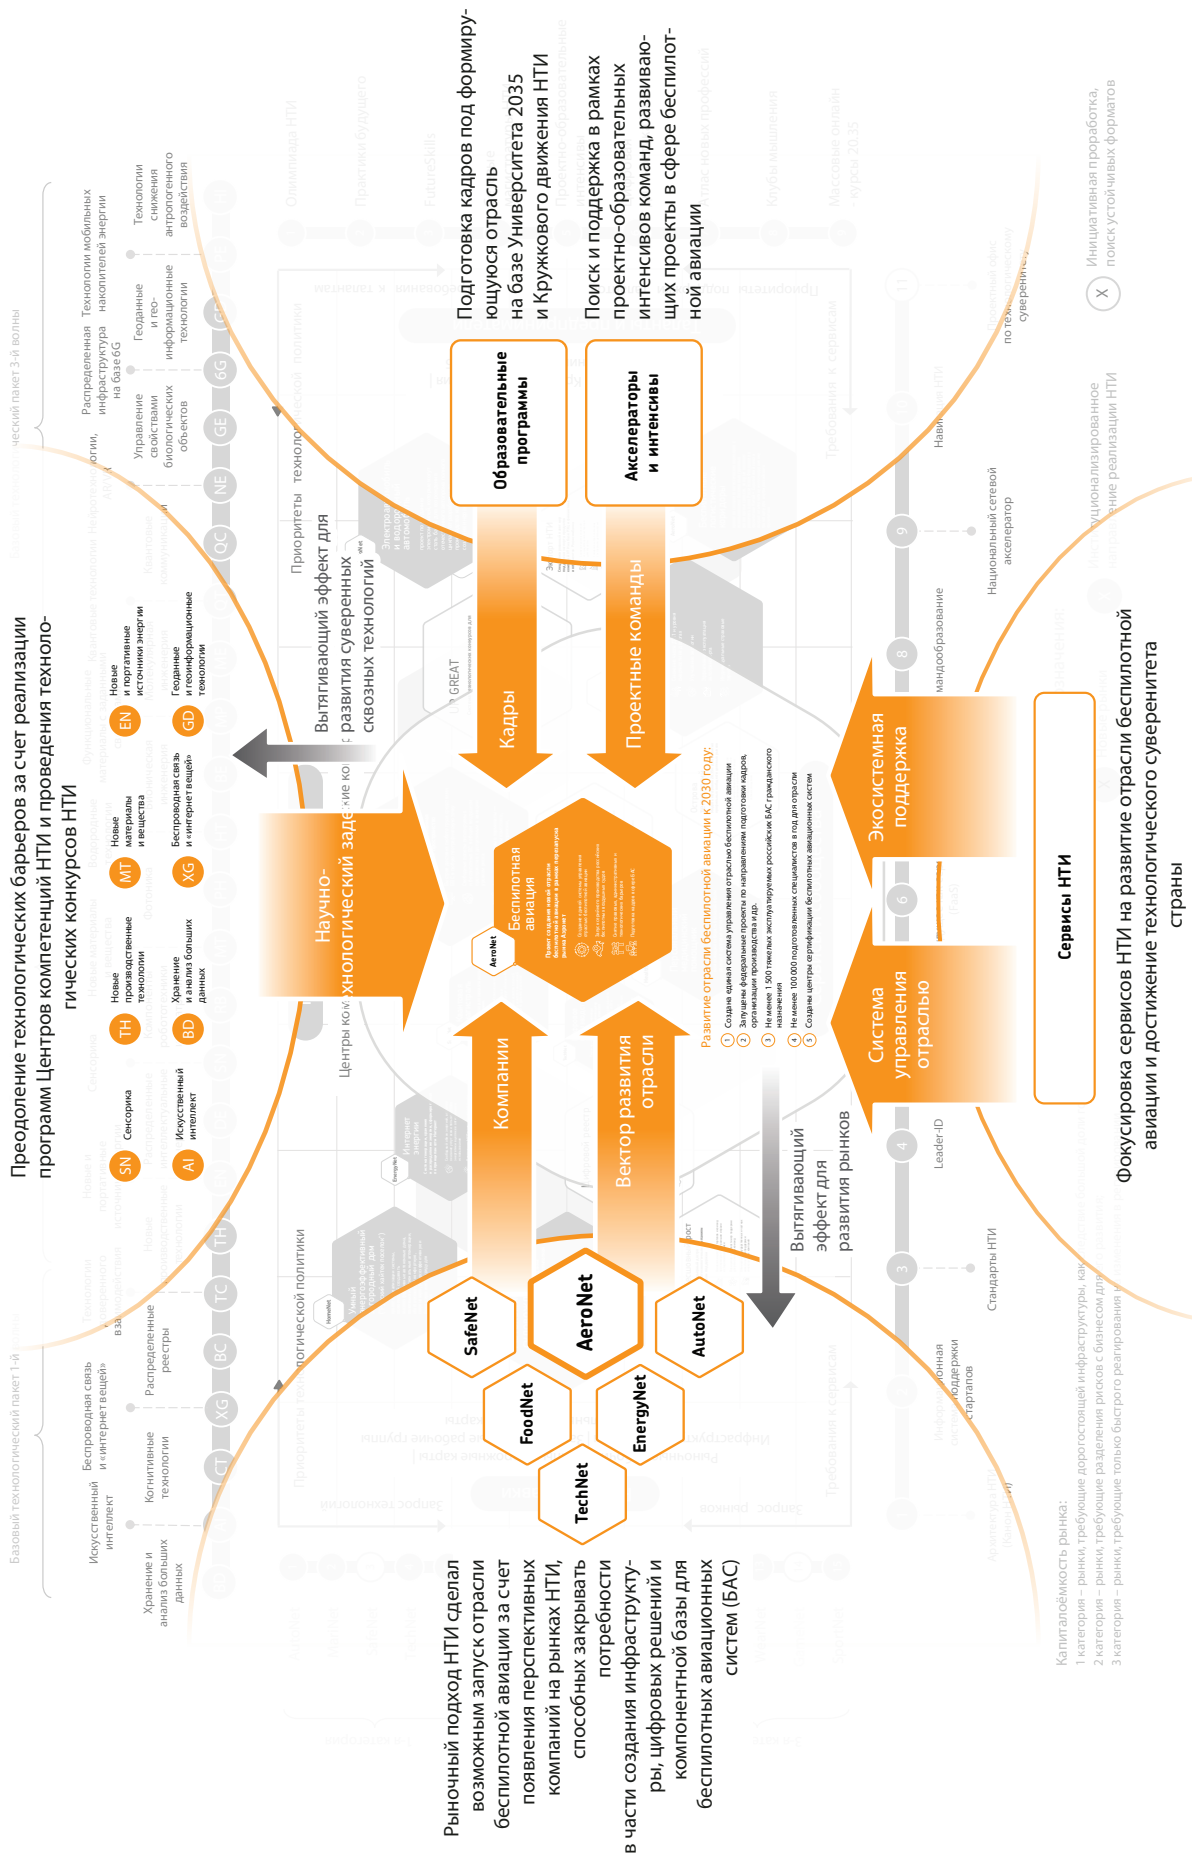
Преодоление технологических барьеров за счет реализации программ Центров компетенций НТИ и проведения технологических конкурсов НТИ

SN Сенсорика
TH Новые производственные технологии
MT Новые материалы и вещества
EN Новые и портативные источники энергии
AI Искусственный интеллект
BD Хранение и анализ больших данных
XG Беспроводная связь и «интернет вещей»
GD Геоданные и геоинформационные технологии

Хранение и анализ больших данных
Искусственный интеллект
Когнитивные технологии
Беспроводная связь и «интернет вещей»
Распределенные реестры

Управление свойствами биологических объектов
Распределенная инфраструктура на базе 6G
Геоданные и гео-информационные технологии
Технологии мобильных накопителей энергии
Технологии снижения антропогенного воздействия

CT XG BC TC TH QC NE GE 6G

Научно-технологический задел
Центры компетенций
Вытягивающий эффект для развития суверенных сквозных технологий

Подготовка кадров под формирующуюся отрасль на базе Университета 2035 и Кружкового движения НТИ
Образовательные программы
Поиск и поддержка в рамках проектно-образовательных интенсивов команд, развивающих проекты в сфере беспилотной авиации
Акселераторы и интенсивы

Кадры
Проектные команды

Беспилотная авиация
AeroNet

Развитие отрасли беспилотной авиации к 2030 году:
1 Создана единая система управления отраслью беспилотной авиации
2 Запущены федеральные проекты по направлениям подготовки кадров, организации производства и т.д.
3 Не менее 1 500 тяжелых эксплуатируемых российских БАС гражданского назначения
4 Не менее 100 000 подготовленных специалистов в год для отрасли
5 Созданы центры сертификации беспилотных авиационных систем

Компании
Вектор развития отрасли

SafeNet
AeroNet
AutoNet
FoodNet
EnergyNet
TechNet

Вытягивающий эффект для развития рынков

Экосистемная поддержка
Система управления отраслью
Сервисы НТИ

9 Национальный сетевой акселератор
8
6
4 Leader-ID
3 Стандарты НТИ

Инициативная проработка, поиск устойчивых форматов

Рыночный подход НТИ сделал возможным запуск отрасли беспилотной авиации за счет появления перспективных компаний на рынках НТИ, способных закрывать потребности в части создания инфраструктуры, цифровых решений и компонентной базы для беспилотных авиационных систем (БАС)

Фокусировка сервисов НТИ на развитие отрасли беспилотной авиации и достижение технологического суверенитета страны